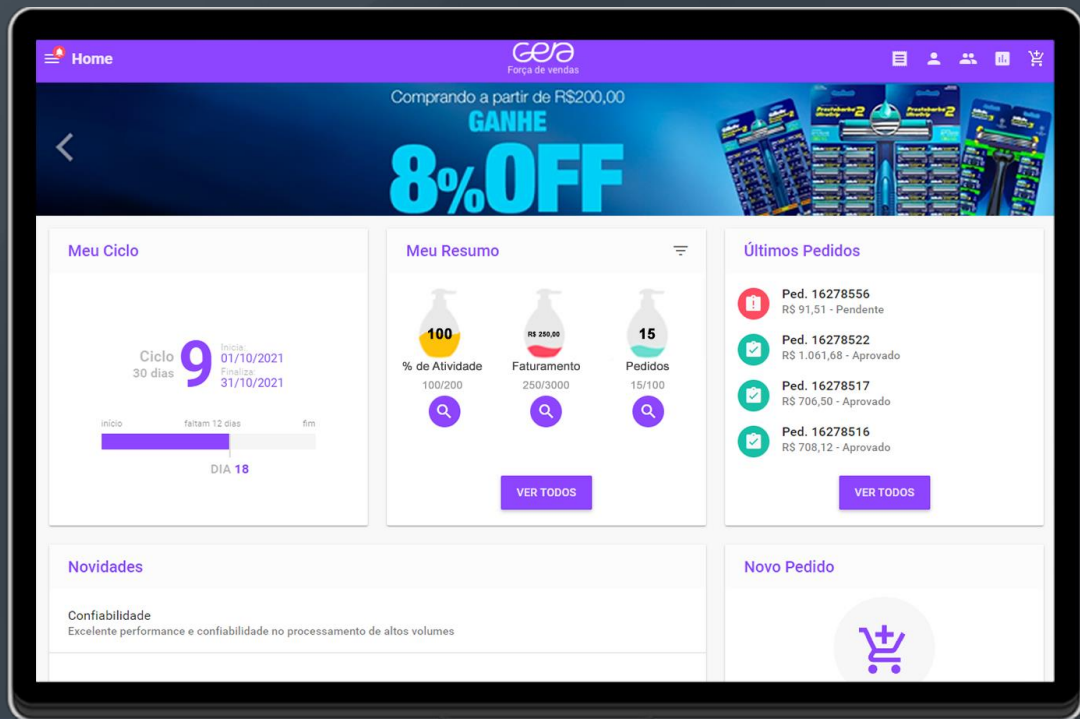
Home

cera
Força de vendas

Comprando a partir de R$200,00
GANHE
8%OFF

Prestobarba 2 Ultragrip
Prestobarba 2 Ultragrip

Meu Ciclo

Ciclo 30 dias 9 Inicia: 01/10/2021 Finaliza: 31/10/2021

início faltam 12 dias fim

DIA 18

Meu Resumo

100
% de Atividade
100/200

R$ 250,00
Faturamento
250/3000

15
Pedidos
15/100

VER TODOS

Últimos Pedidos

Ped. 16278556
R$ 91,51 - Pendente

Ped. 16278522
R$ 1.061,68 - Aprovado

Ped. 16278517
R$ 706,50 - Aprovado

Ped. 16278516
R$ 708,12 - Aprovado

VER TODOS

Novidades

Confiabilidade
Excelente performance e confiabilidade no processamento de altos volumes

Novo Pedido